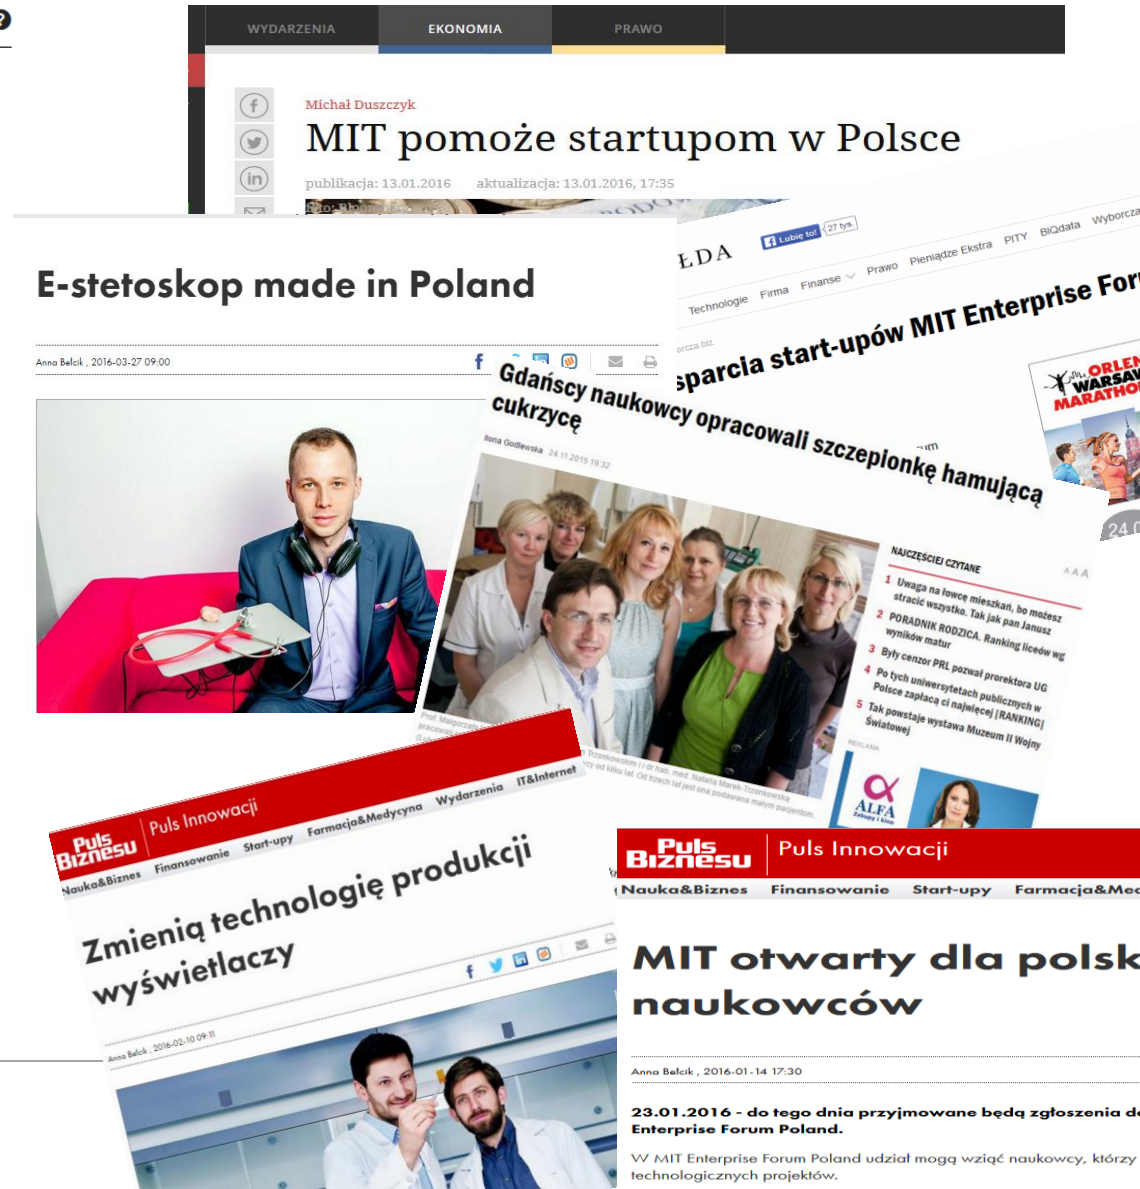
WYDARZENIA EKONOMIA PRAWO

Michał Duszczyk
MIT pomoże startupom w Polsce
publikacja: 13.01.2016 aktualizacja: 13.01.2016, 17:35

E-stetoskop made in Poland
Anna Bełcik , 2016-03-27 09:00

ŁDA Lubię to! 27 tys.
Technologie Firma Finanse Prawo Pieniądze Ekstra PITY BIQdata Wyborcza
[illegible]sparcia start-upów MIT Enterprise For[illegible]
ORLEN WARSAW MARATHON

Gdańscy naukowcy opracowali szczepionkę hamującą cukrzycę
Ilona Godlewska 24.11.2015 19:32

NAJCZĘŚCIEJ CZYTANE
1 Uwaga na łowcę mieszkań, bo możesz stracić wszystko. Tak jak pan Janusz
2 PORADNIK RODZICA. Ranking liceów wg wyników matur
3 Były cenzor PRL pozwał prorektora UG
4 Po tych uniwersytetach publicznych w Polsce zapłacą ci najwięcej [RANKING]
5 Tak powstaje wystawa Muzeum II Wojny Światowej
REKLAMA
ALFA

Puls Biznesu Puls Innowacji
Nauka&Biznes Finansowanie Start-upy Farmacja&Medycyna Wydarzenia IT&Internet
Zmienią technologię produkcji wyświetlaczy
Anna Bełcik , 2016-02-10 09:11

Puls Biznesu Puls Innowacji
Nauka&Biznes Finansowanie Start-upy Farmacja&Me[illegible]
MIT otwarty dla polsk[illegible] naukowców
Anna Bełcik , 2016-01-14 17:30
23.01.2016 - do tego dnia przyjmowane będą zgłoszenia d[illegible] Enterprise Forum Poland.
W MIT Enterprise Forum Poland udział mogą wziąć naukowcy, którzy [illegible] technologicznych projektów.